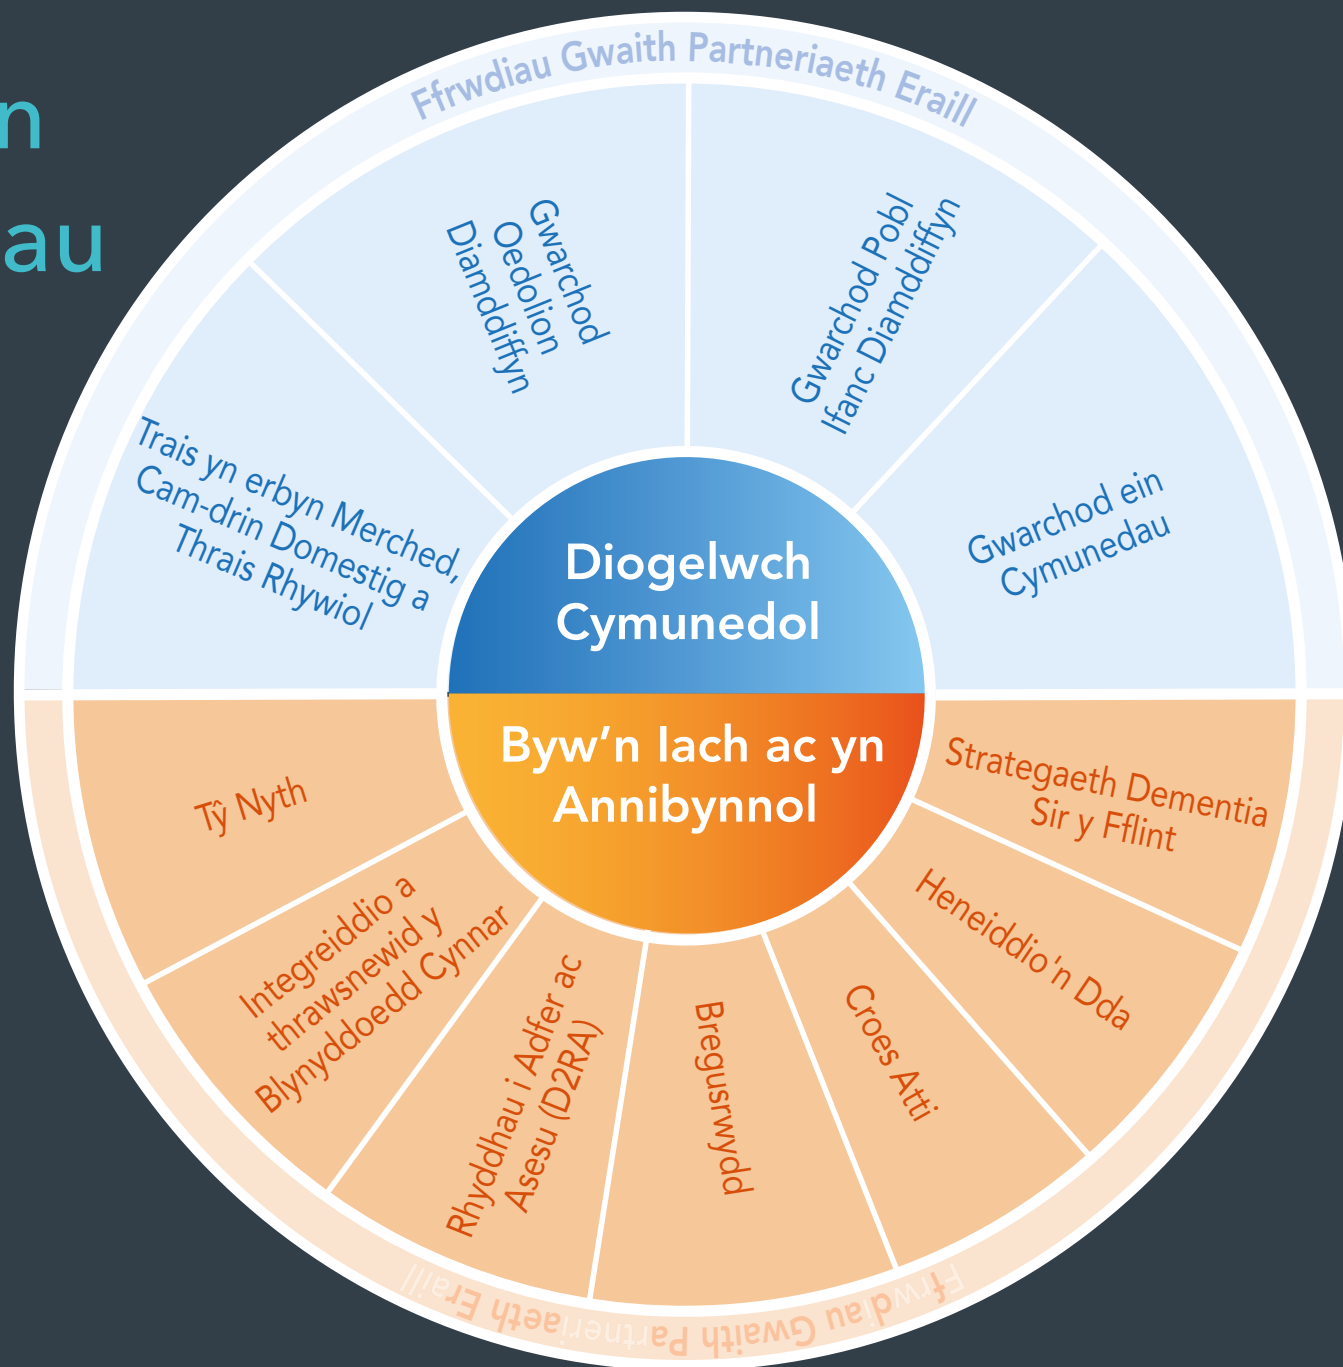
n
au

Ffrwdiau Gwaith Partneriaeth Eraill

Gwarchod Oedolion Diamddiffyn

Gwarchod Pobl Ifanc Diamddiffyn

Trais yn erbyn Merched, Cam-drin Domestig a Thrais Rhywiol

Gwarchod ein Cymunedau

Diogelwch Cymunedol

Byw'n Iach ac yn Annibynnol

Tŷ Nyth

Strategaeth Dementia Sir y Fflint

Integreiddio a thrawsnewid y Blynyddoedd Cynnar

Heneiddio'n Dda

Rhyddhau i Adfer ac Asesu (D2RA)

Bregusrwydd

Croes Atti

Ffrwdiau Gwaith Partneriaeth Eraill